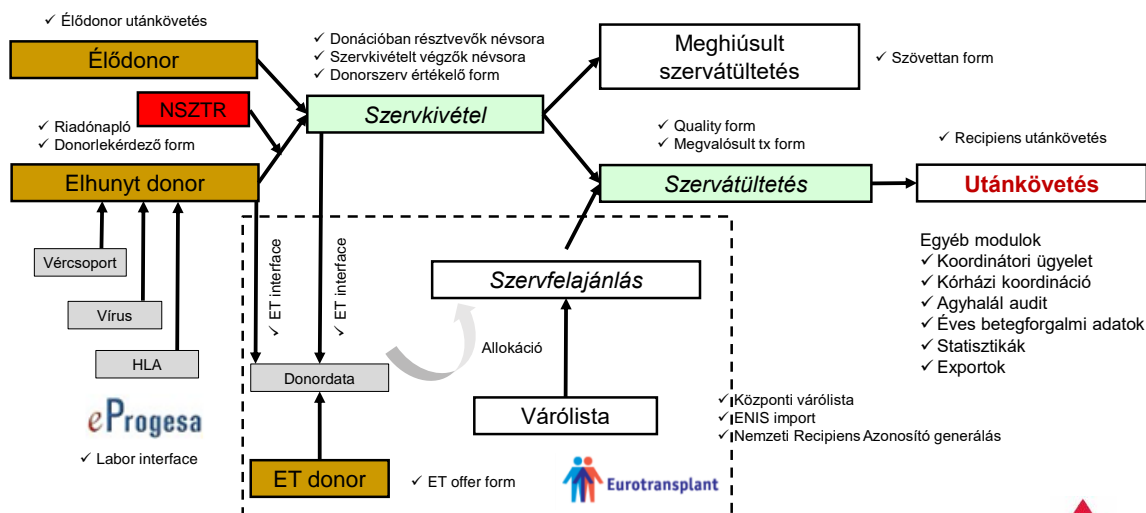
✓ Élődonor utánkövetés

Élődonor

✓ Donációban résztvevők névsora
✓ Szervkivételt végzők névsora
✓ Donorszerv értékelő form

Meghiúsult szervátültetés

✓ Szövettan form

NSZTR

✓ Riadónapló
✓ Donorlekérdező form

Szervkivétel

✓ Quality form
✓ Megvalósult tx form

✓ Recipiens utánkövetés

Elhunyt donor

Szervátültetés

Utánkövetés

Vércsoport

Vírus

HLA

✓ ET interface

✓ ET interface

Szervfelajánlás

Egyéb modulok
✓ Koordinátori ügyelet
✓ Kórházi koordináció
✓ Agyhalál audit
✓ Éves betegforgalmi adatok
✓ Statisztikák
✓ Exportok

Allokáció

Donordata

eProgesa

✓ Labor interface

Várólista

✓ Központi várólista
✓ ENIS import
✓ Nemzeti Recipiens Azonosító generálás

ET donor

✓ ET offer form

Eurotransplant